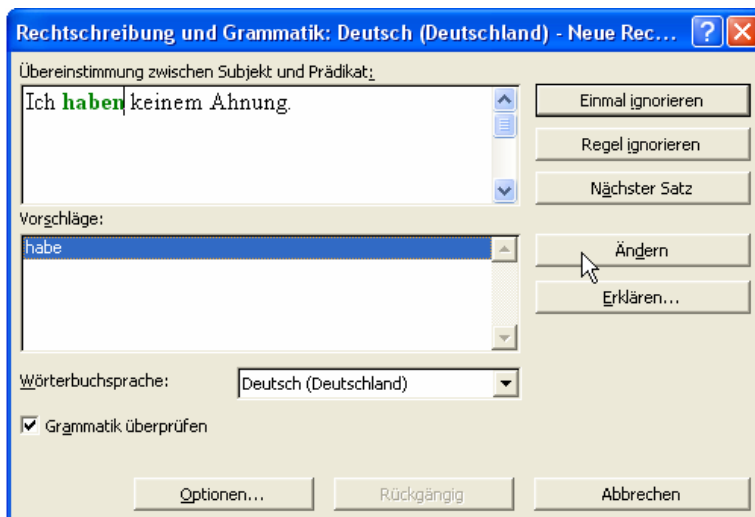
Rechtschreibung und Grammatik: Deutsch (Deutschland) - Neue Rec...

Übereinstimmung zwischen Subjekt und Prädikat:

Ich haben keinem Ahnung.

Einmal ignorieren

Regel ignorieren

Nächster Satz

Vorschläge:

habe

Ändern

Erklären...

Wörterbuchsprache:

Deutsch (Deutschland)

Grammatik überprüfen

Optionen...

Rückgängig

Abbrechen